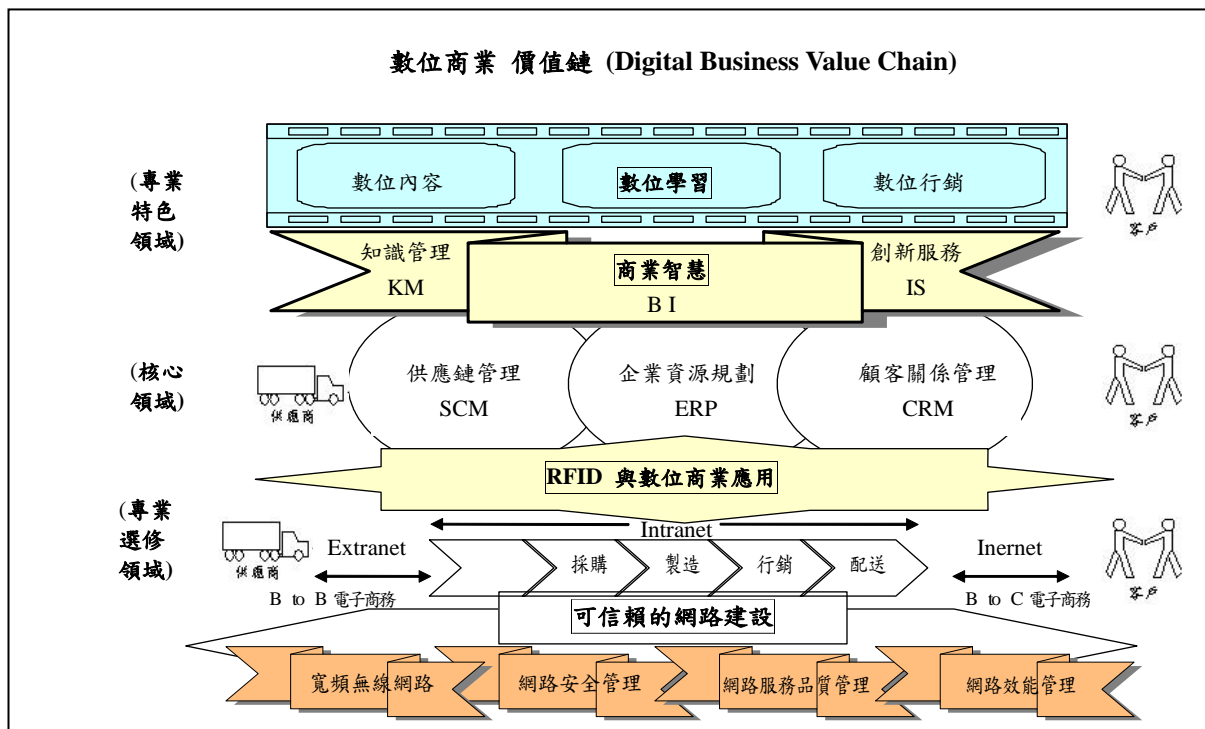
數位商業 價值鏈 (Digital Business Value Chain)

(專業特色領域)

數位內容

數位學習

數位行銷

客戶

知識管理
KM

商業智慧
B I

創新服務
IS

(核心領域)

供應商

供應鏈管理
SCM

企業資源規劃
ERP

顧客關係管理
CRM

客戶

RFID 與數位商業應用

(專業選修領域)

Intranet

供應商

Extranet

採購

製造

行銷

配送

Inernet

客戶

B to B 電子商務

B to C 電子商務

可信賴的網路建設

寬頻無線網路

網路安全管理

網路服務品質管理

網路效能管理